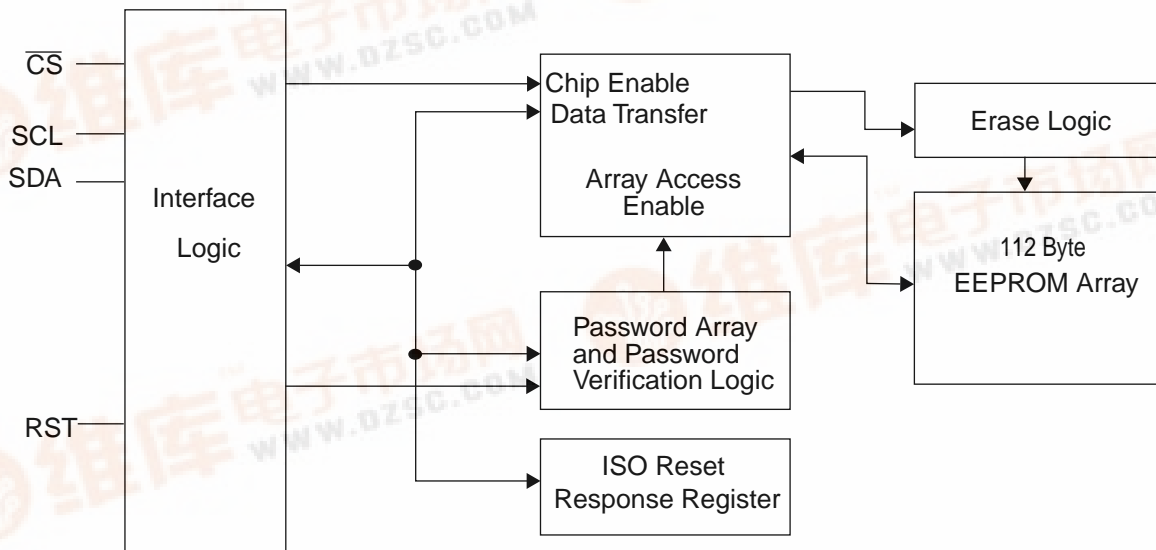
$\overline{CS}$

SCL

SDA

Interface

Logic

RST

Chip Enable
Data Transfer

Array Access
Enable

Password Array
and Password
Verification Logic

ISO Reset
Response Register

Erase Logic

112 Byte
EEPROM Array

维库电子市场网
WWW.DZSC.COM